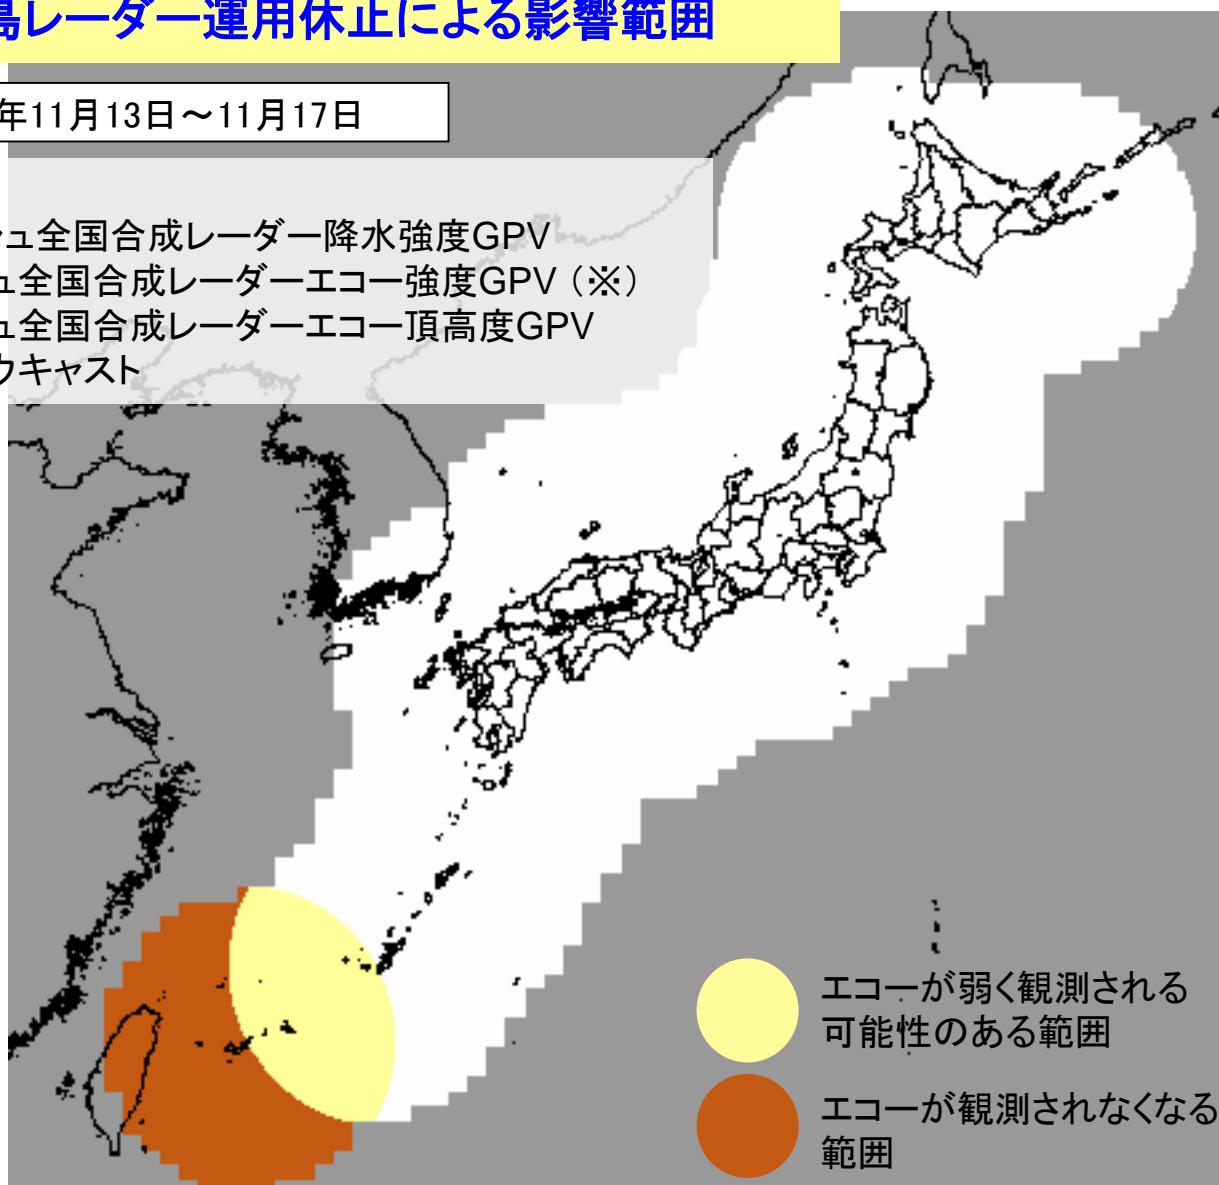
島レーダー運用休止による影響範囲

年11月13日～11月17日

ュ全国合成レーダー降水強度GPV
ュ全国合成レーダーエコー強度GPV（※）
ュ全国合成レーダーエコー頂高度GPV
ウキャスト

エコーが弱く観測される可能性のある範囲

エコーが観測されなくなる範囲